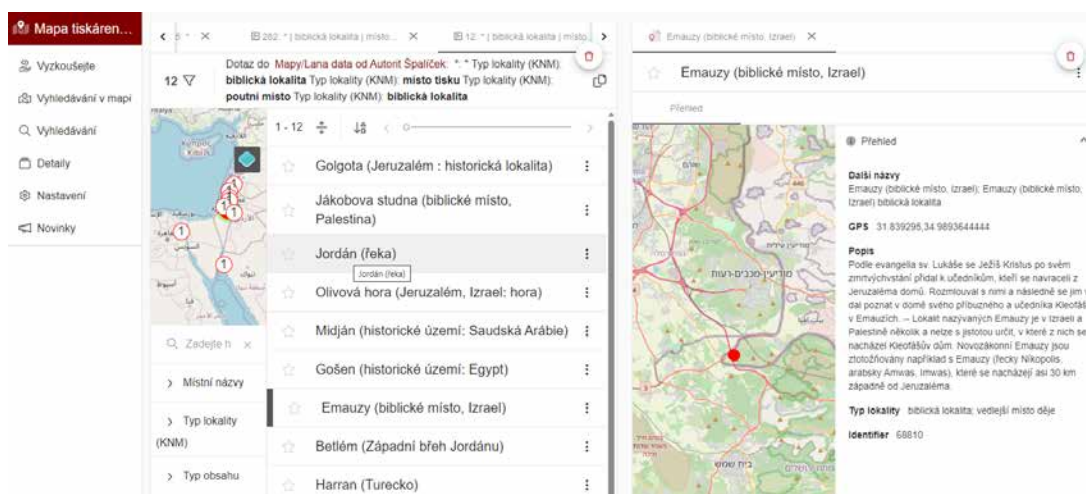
Mapa tiskáren...

Vyzkoušejte

Vyhledávání v mapě

Vyhledávání

Detaily

Nastavení

Novinky

12

Dotaz do Mapy/Lana data od Autorit Špalíček: *:* Typ lokality (KNM): biblická lokalita Typ lokality (KNM): místo tisku Typ lokality (KNM): poutní místo Typ lokality (KNM): biblická lokalita

1 - 12

Golgota (Jeruzalém : historická lokalita)

Jákobova studna (biblické místo, Palestina)

Jordán (řeka)

Jordán (řeka)

Olivová hora (Jeruzalém, Izrael: hora)

Midján (historické území: Saudská Arábie)

Gošen (historické území: Egypt)

Emauzy (biblické místo, Izrael)

Betlém (Západní břeh Jordánu)

Harran (Turecko)

Zadejte n

Místní názvy

Typ lokality (KNM)

Typ obsahu

Emauzy (biblické místo, Izrael)

Emauzy (biblické místo, Izrael)

Přehled

Přehled

Další názvy
Emauzy (biblické místo, izrael); Emauzy (biblické místo, Izrael) biblická lokalita

GPS 31.839295,34.9893644444

Popis
Podle evangelia sv. Lukáše se Ježíš Kristus po svém zmrtvýchvstání přidal k učedníkům, kteří se navraceli z Jeruzaléma domů. Rozmlouval s nimi a následně se jim dal poznat v domě svého příbuzného a učedníka Kleofáše v Emauzích. – Lokalit nazývaných Emauzy je v Izraeli a Palestině několik a nelze s jistotou určit, v které z nich se nacházel Kleofášův dům. Novozákonní Emauzy jsou ztotožňovány například s Emauzy (řecky Nikopolis, arabsky Amwas, Imwas), které se nacházejí asi 30 km západně od Jeruzaléma.

Typ lokality biblická lokalita; vedlejší místo děje

Identifier 68810